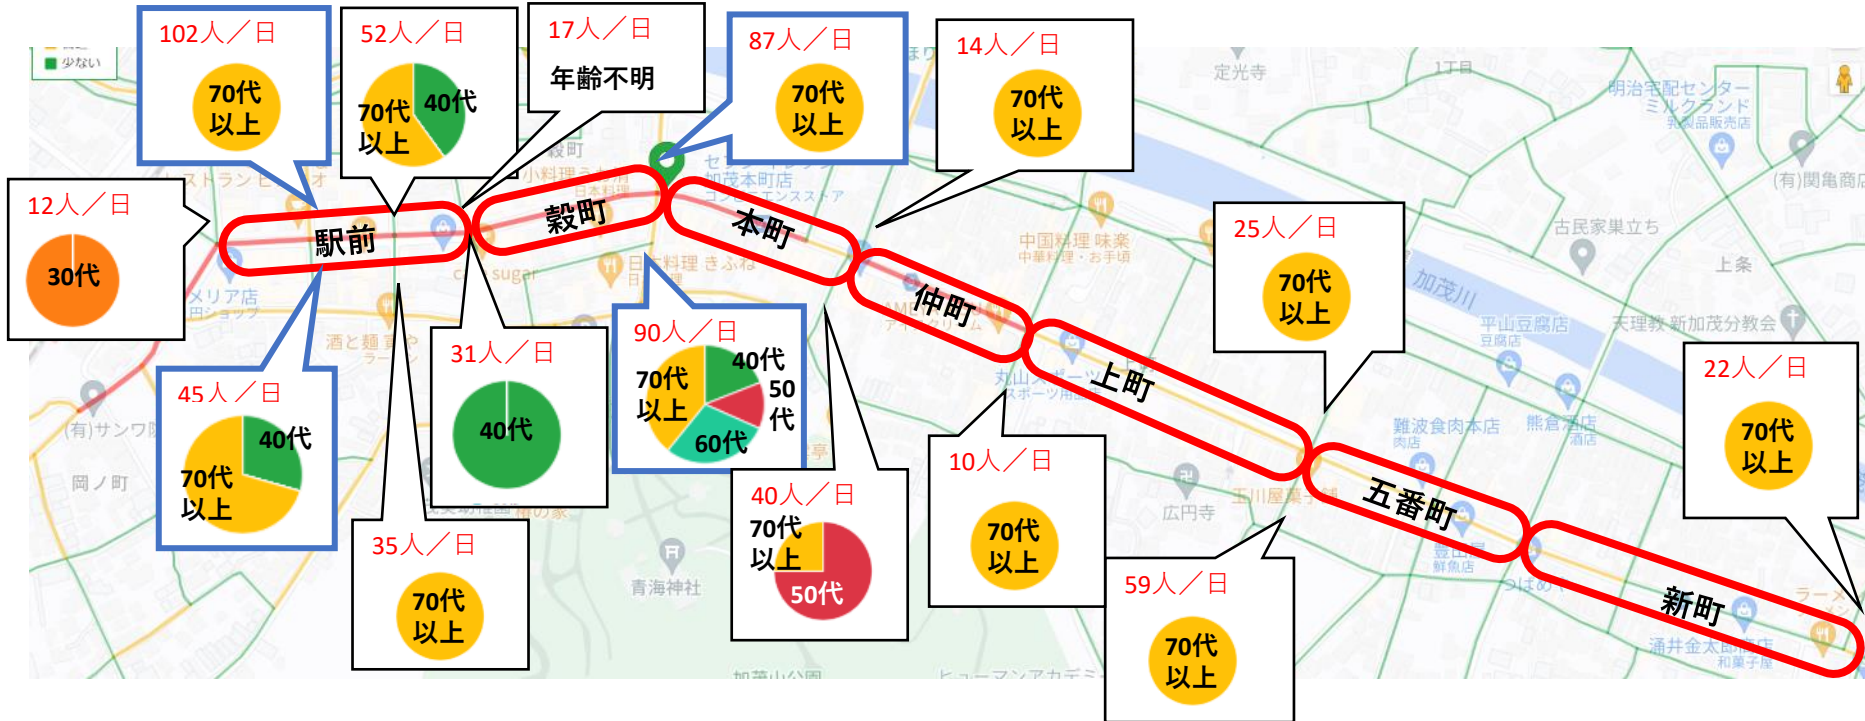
少ない

102人／日
70代
以上

52人／日
70代
以上
40代

17人／日
年齢不明

87人／日
70代
以上

14人／日
70代
以上

12人／日
30代

駅前

穀町

本町

仲町

上町

五番町

新町

25人／日
70代
以上

22人／日
70代
以上

45人／日
40代
70代
以上

31人／日
40代

90人／日
40代
70代
以上
50
代
60代

40人／日
70代
以上
50代

10人／日
70代
以上

35人／日
70代
以上

59人／日
70代
以上

定光寺
1丁目
明治宅配センター
ミルクランド
乳製品販売店
(有)関亀商店
加茂本町店
古民家巣立ち
中国料理 味楽
中華料理・お手頃
上条
加茂川
平山豆腐店
豆腐店
天理教 新加茂分教会
メリア店
酒と麺
(有)サンワ
岡ノ町
丸山スポーツ
難波食肉本店
肉店
熊倉酒店
酒店
広円寺
青海神社
涌井金太郎商店
和菓子屋